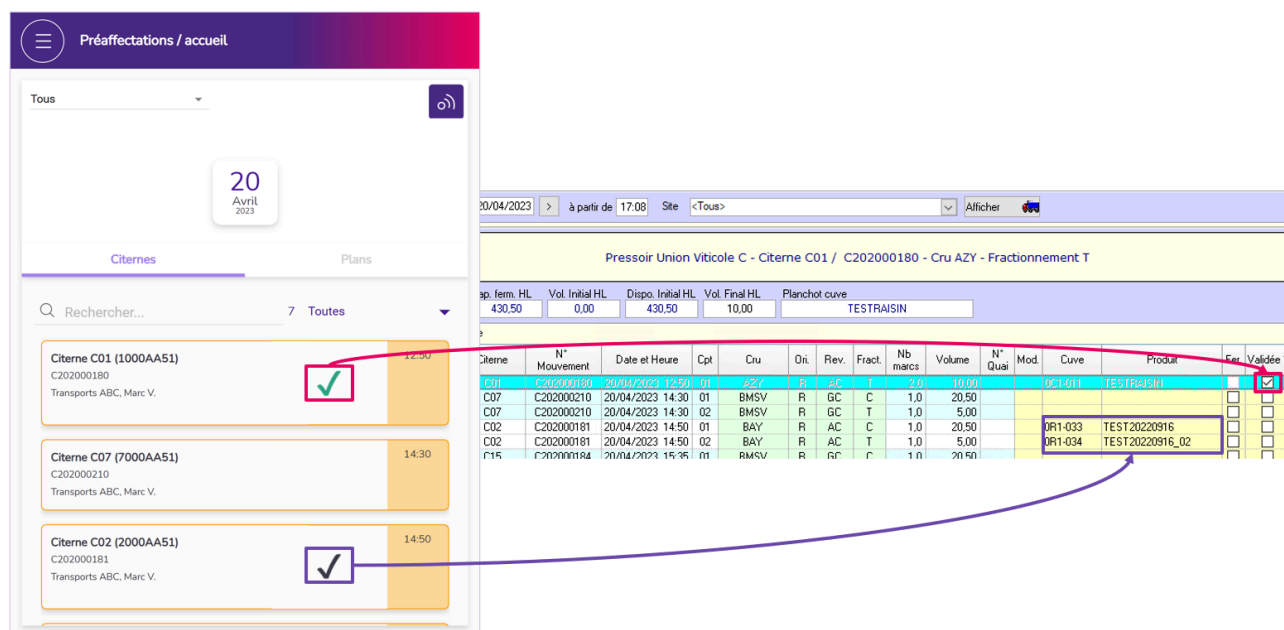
Préaffectations / accueil

Tous

20
Avril
2023

Citernes
Plans

Rechercher...
7 Toutes

Citerne C01 (1000AA51)
C202000180
Transports ABC, Marc V.
12:50

Citerne C07 (7000AA51)
C202000210
Transports ABC, Marc V.
14:30

Citerne C02 (2000AA51)
C202000181
Transports ABC, Marc V.
14:50

20/04/2023 > à partir de 17:08 Site <Tous> Afficher

Pressoir Union Viticole C - Citerne C01 / C202000180 - Cru AZY - Fractionnement T

ap. ferm. HL 430,50
Vol. Initial HL 0,00
Dispo. Initial HL 430,50
Vol. Final HL 10,00
Planchot cuve TESTRAISIN

| Citerne | N° Mouvement | Date et Heure | Cpt | Cru | Ori. | Rev. | Fract. | Nb marcs | Volume | N° Quai | Mod. | Cuve | Produit | Fer | Validée |
|---|---|---|---|---|---|---|---|---|---|---|---|---|---|---|---|
| C01 | C202000180 | 20/04/2023 12:50 | 01 | AZY | R | AC | T | 2,0 | 10,00 | | | 0C1-011 | TESTRAISIN | | ☑ |
| C07 | C202000210 | 20/04/2023 14:30 | 01 | BMSV | R | GC | C | 1,0 | 20,50 | | | | | | |
| C07 | C202000210 | 20/04/2023 14:30 | 02 | BMSV | R | GC | T | 1,0 | 5,00 | | | | | | |
| C02 | C202000181 | 20/04/2023 14:50 | 01 | BAY | R | AC | C | 1,0 | 20,50 | | | 0R1-033 | TEST20220916 | | |
| C02 | C202000181 | 20/04/2023 14:50 | 02 | BAY | R | AC | T | 1,0 | 5,00 | | | 0R1-034 | TEST20220916_02 | | |
| C15 | C202000184 | 20/04/2023 15:35 | 01 | BMSV | R | GC | C | 1,0 | 20,50 | | | | | | |